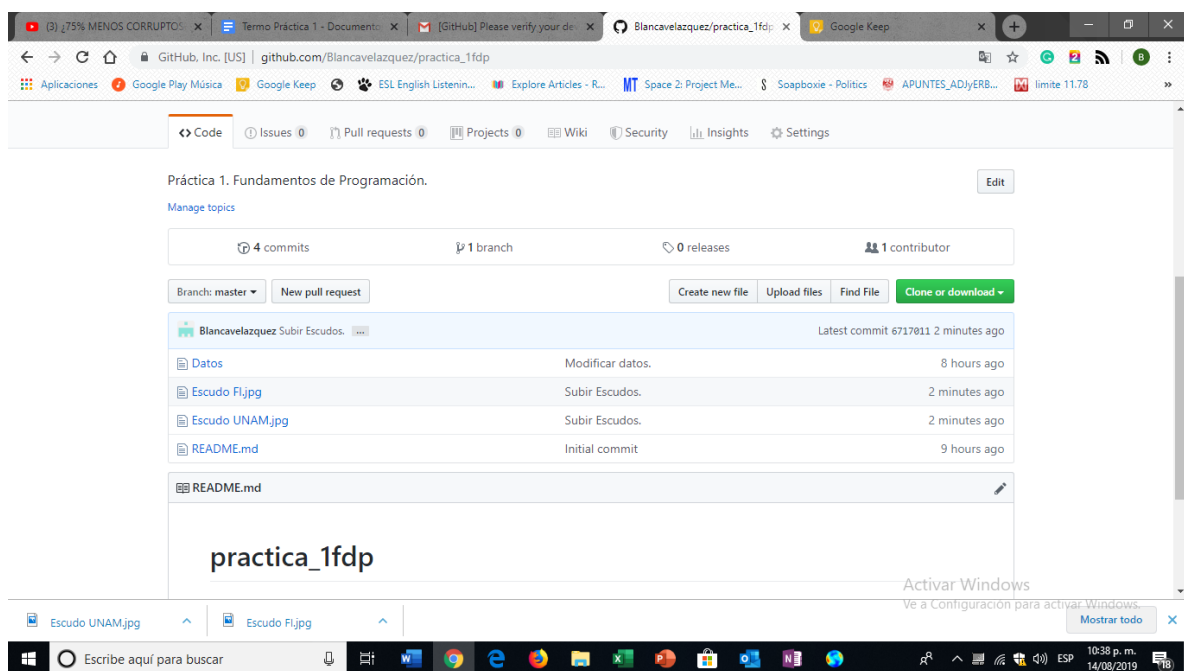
(3) ¿75% MENOS CORRUPTOS ×
Termo Práctica 1 - Documento ×
[GitHub] Please verify your de ×
Blancavelazquez/practica_1fdp ×
Google Keep ×

GitHub, Inc. [US] | github.com/Blancavelazquez/practica_1fdp

Aplicaciones  Google Play Música  Google Keep  ESL English Listenin...  Explore Articles - R...  Space 2: Project Me...  Soapboxie - Politics  APUNTES_ADJyERB...  limite 11.78

<> Code  Issues 0  Pull requests 0  Projects 0  Wiki  Security  Insights  Settings

Práctica 1. Fundamentos de Programación.

Edit

Manage topics

4 commits  1 branch  0 releases  1 contributor

Branch: master ▾  New pull request  Create new file  Upload files  Find File  Clone or download ▾

Blancavelazquez Subir Escudos. ...  Latest commit 6717011 2 minutes ago

| Datos | Modificar datos. | 8 hours ago |
|---|---|---|
| Escudo FI.jpg | Subir Escudos. | 2 minutes ago |
| Escudo UNAM.jpg | Subir Escudos. | 2 minutes ago |
| README.md | Initial commit | 9 hours ago |

README.md

practica_1fdp

Activar Windows
Ve a Configuración para activar Windows.

Escudo UNAM.jpg  Escudo FI.jpg  Mostrar todo

Escribe aquí para buscar

ESP 10:38 p. m. 14/08/2019 18